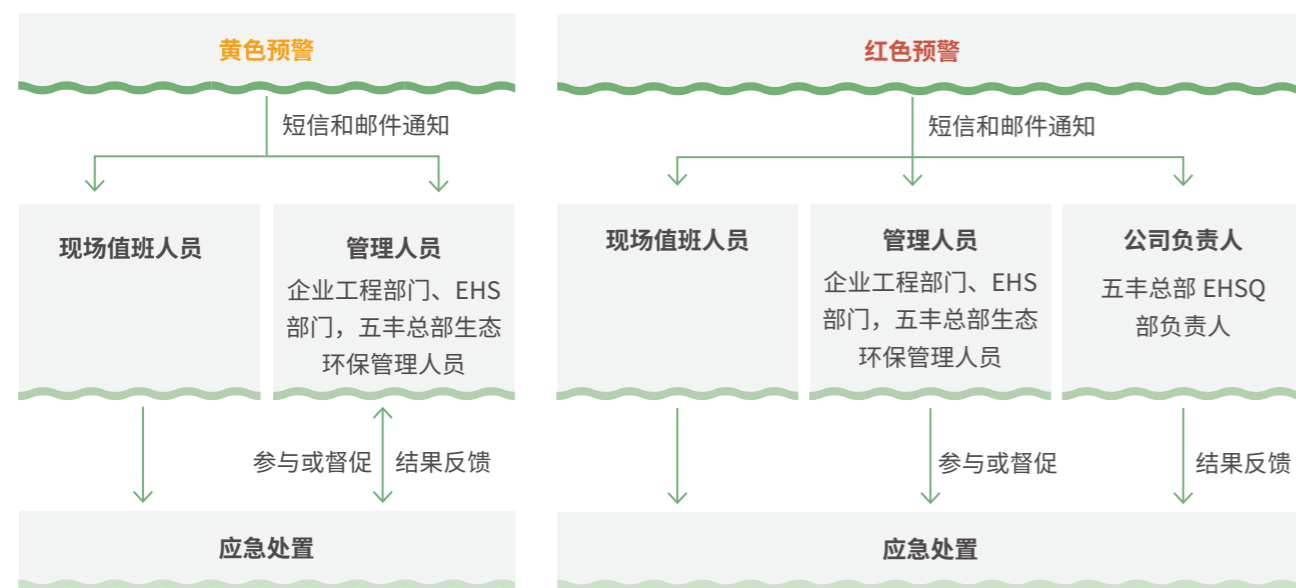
黄色预警

短信和邮件通知

现场值班人员

管理人员
企业工程部门、EHS部门，五丰总部生态环保管理人员

参与或督促

结果反馈

应急处置

红色预警

短信和邮件通知

现场值班人员

管理人员
企业工程部门、EHS部门，五丰总部生态环保管理人员

公司负责人
五丰总部 EHSQ 部负责人

参与或督促

结果反馈

应急处置